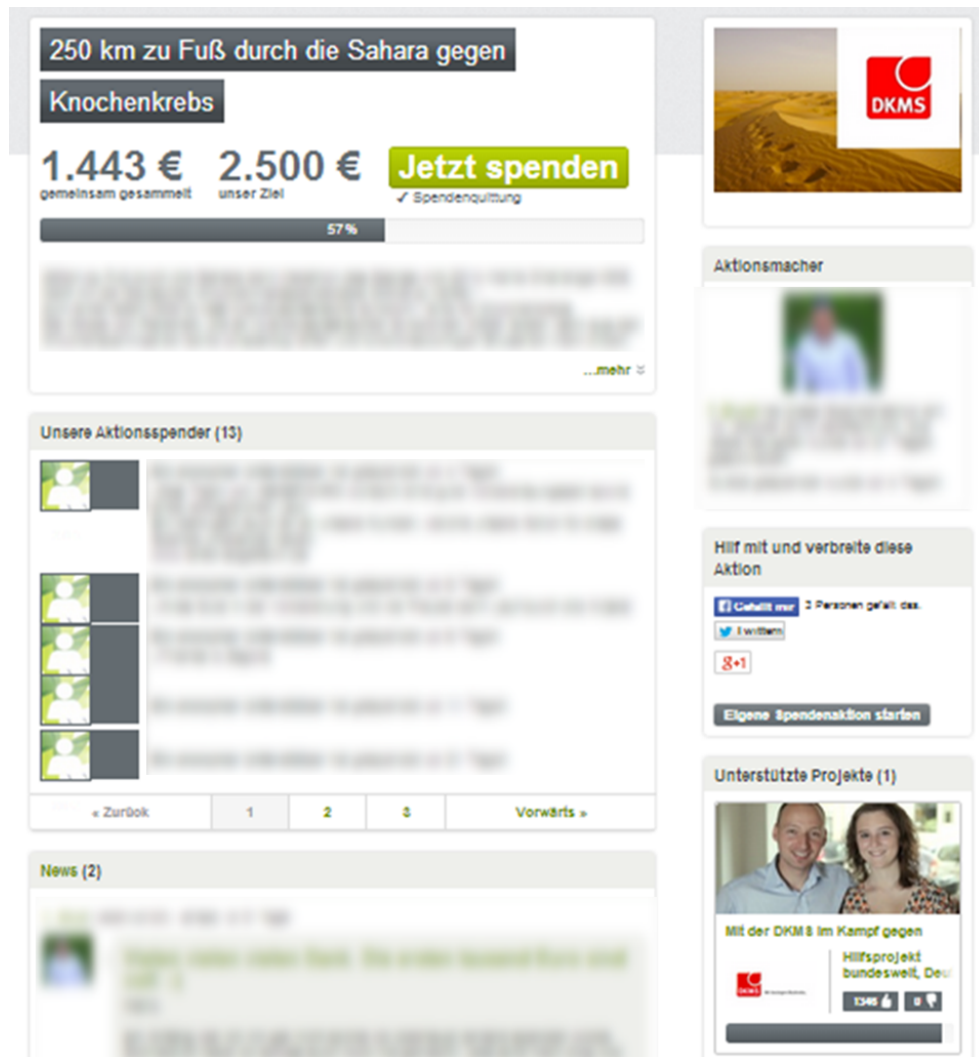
250 km zu Fuß durch die Sahara gegen Knochenkrebs

1.443 €
gemeinsam gesammelt

2.500 €
unser Ziel

Jetzt spenden
✓ Spendenquittung

57 %

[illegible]

...mehr

Unsere Aktionsspender (13)

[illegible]

« Zurück | 1 | 2 | 3 | Vorwärts »

News (2)

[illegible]

DKMS

Aktionsmacher

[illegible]

Hilf mit und verbreite diese Aktion

Gefällt mir 3 Personen gefällt das.

Twittern

g+1

Eigene Spendenaktion starten

Unterstützte Projekte (1)

Mit der DKMS im Kampf gegen

DKMS

Hilfsprojekt bundesweit, Deu

1346 | 0